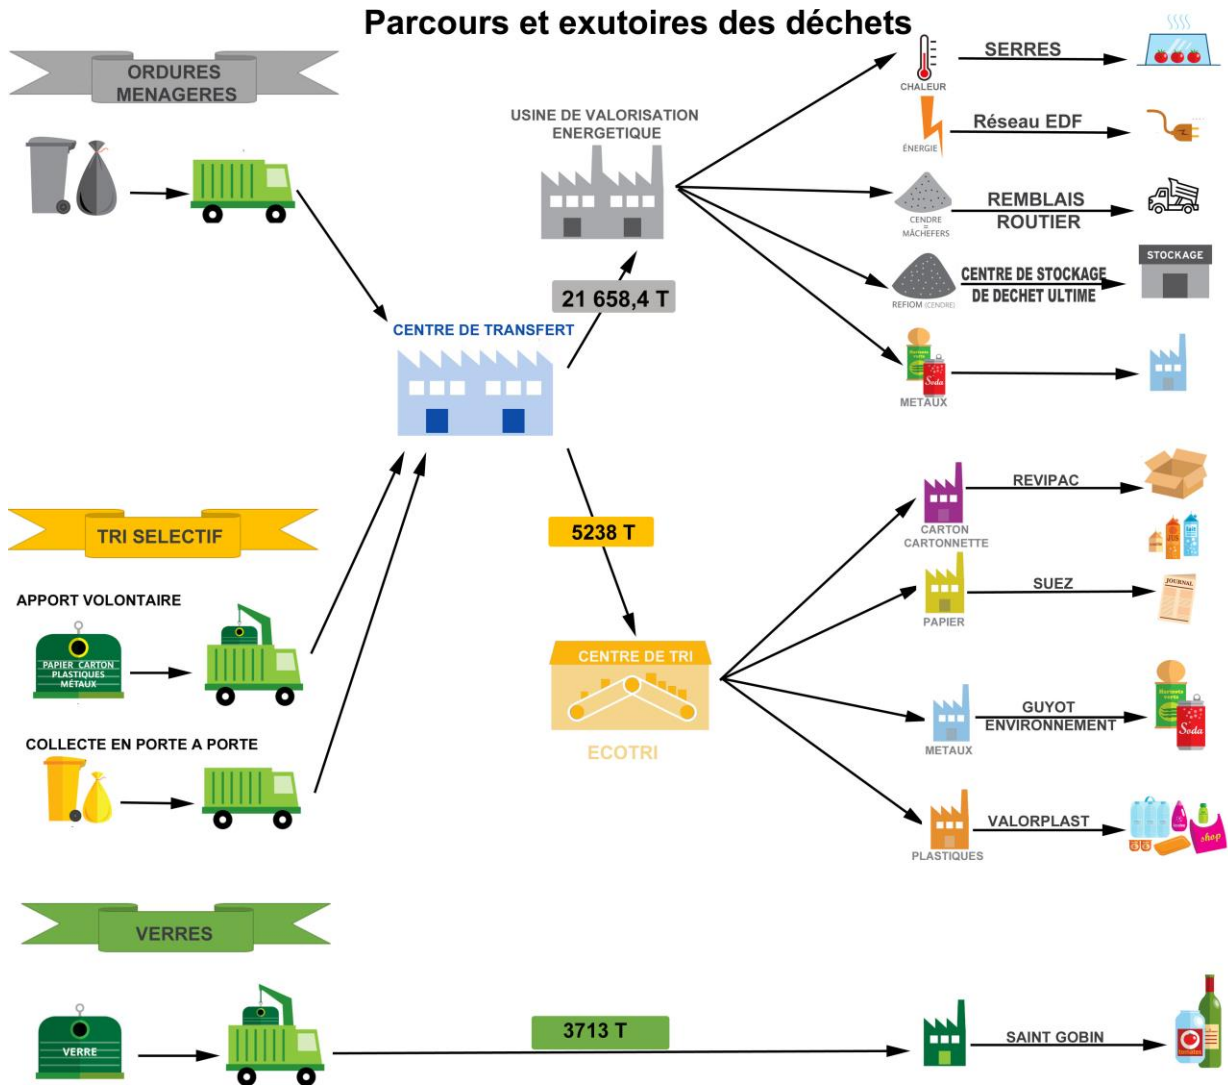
Parcours et exutoires des déchets

ORDURES MENAGERES

USINE DE VALORISATION ENERGETIQUE

21 658,4 T

CENTRE DE TRANSFERT

CHALEUR
SERRES

ÉNERGIE
Réseau EDF

CENDRE MÂCHEFERS
REMBLAIS ROUTIER

REFIOM (CENDRE)
CENTRE DE STOCKAGE DE DECHET ULTIME
STOCKAGE

METAUX
Soda

TRI SELECTIF

APPORT VOLONTAIRE
PAPIER CARTON PLASTIQUES METAUX

COLLECTE EN PORTE A PORTE

5238 T

CENTRE DE TRI
ECOTRI

CARTON CARTONNETTE
REVIPAC

PAPIER
SUEZ
JOURNAL

METAUX
GUYOT ENVIRONNEMENT
Soda

PLASTIQUES
VALORPLAST
shop

VERRES

VERRE

3713 T

SAINT GOBIN